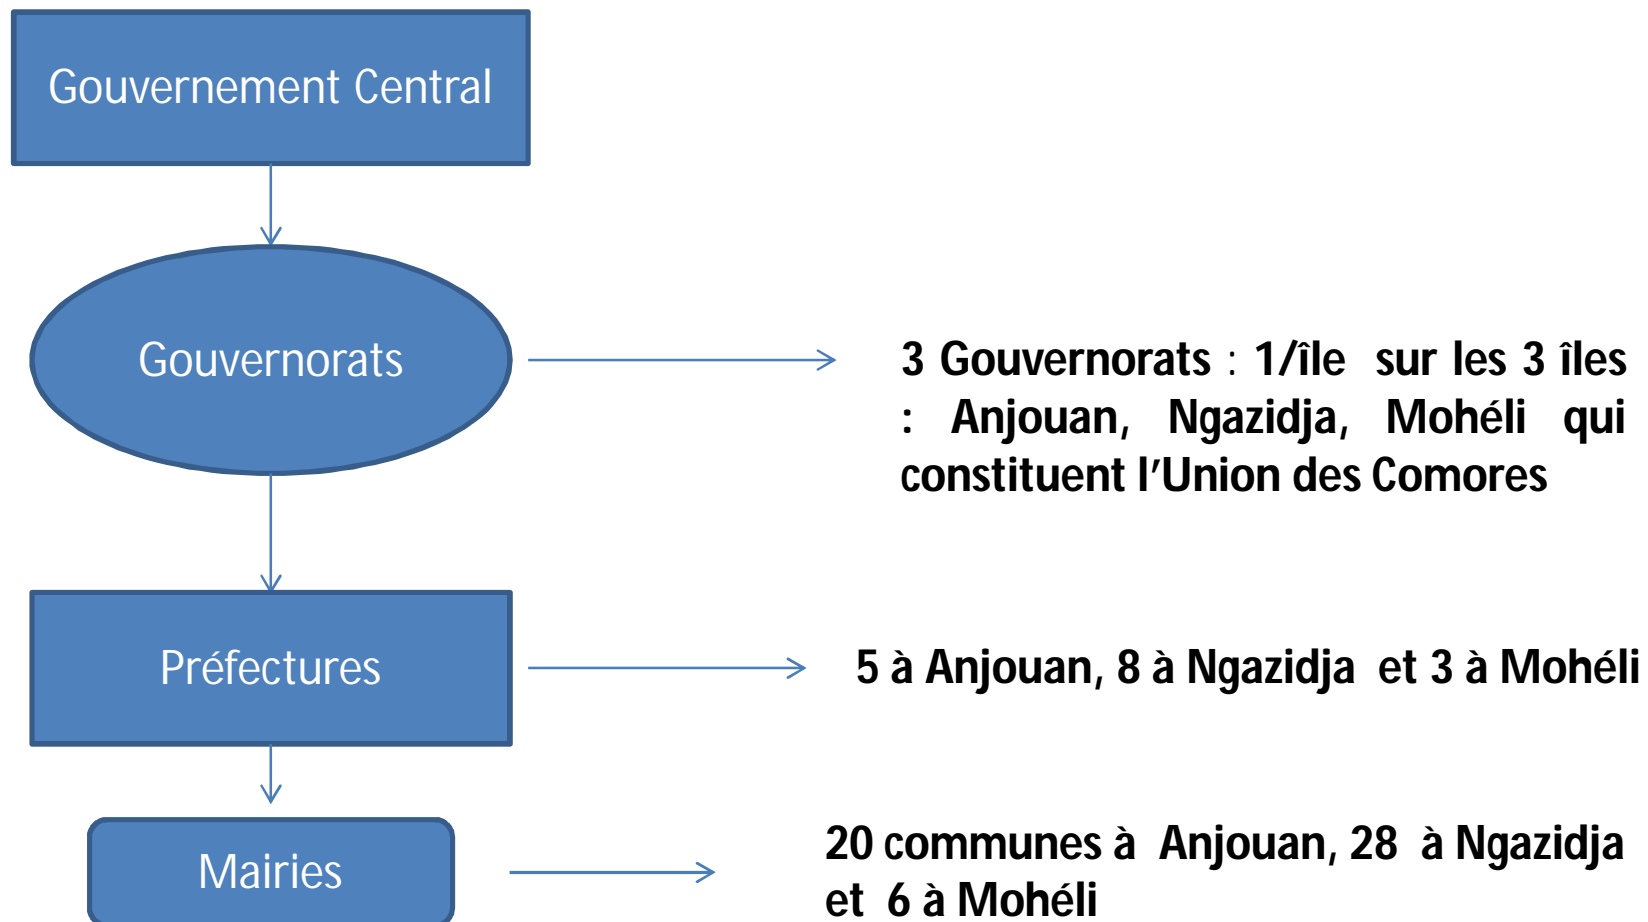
Gouvernement Central

Gouvernorats

3 Gouvernorats : 1/île sur les 3 îles : Anjouan, Ngazidja, Mohéli qui constituent l'Union des Comores

Préfectures

5 à Anjouan, 8 à Ngazidja et 3 à Mohéli

Mairies

20 communes à Anjouan, 28 à Ngazidja et 6 à Mohéli